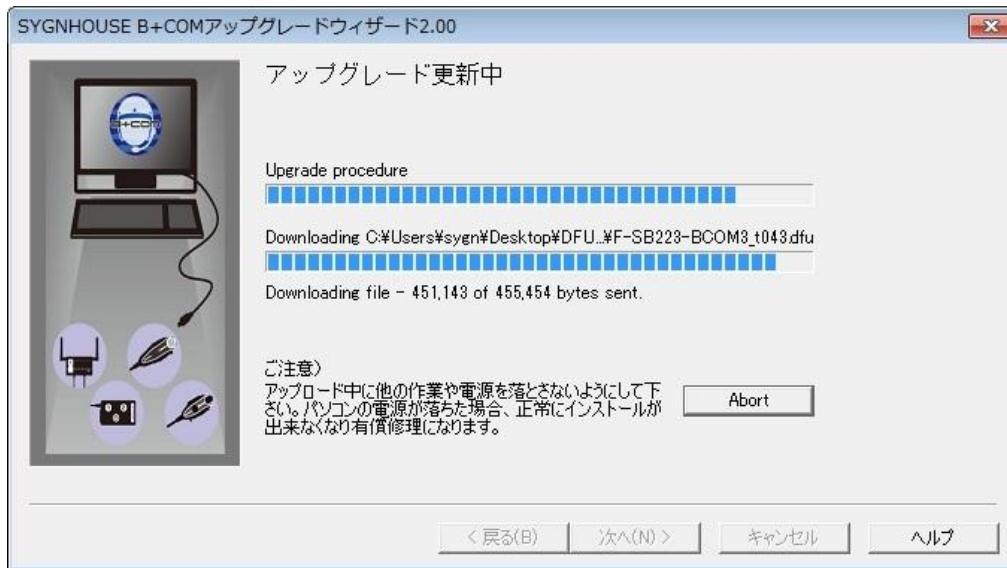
SYGNHOUSE B+COMアップグレードウィザード2.00

B+COM

アップグレード更新中

Upgrade procedure

Downloading C:¥Users¥sygn¥Desktop¥DFU..¥F-SB223-BCOM3_t043.dfu

Downloading file - 451,143 of 455,454 bytes sent.

ご注意）
アップロード中に他の作業や電源を落とさないようにして下さい。パソコンの電源が落ちた場合、正常にインストールが出来なくなり有償修理になります。

Abort

< 戻る(B)　次へ(N) >　キャンセル　ヘルプ